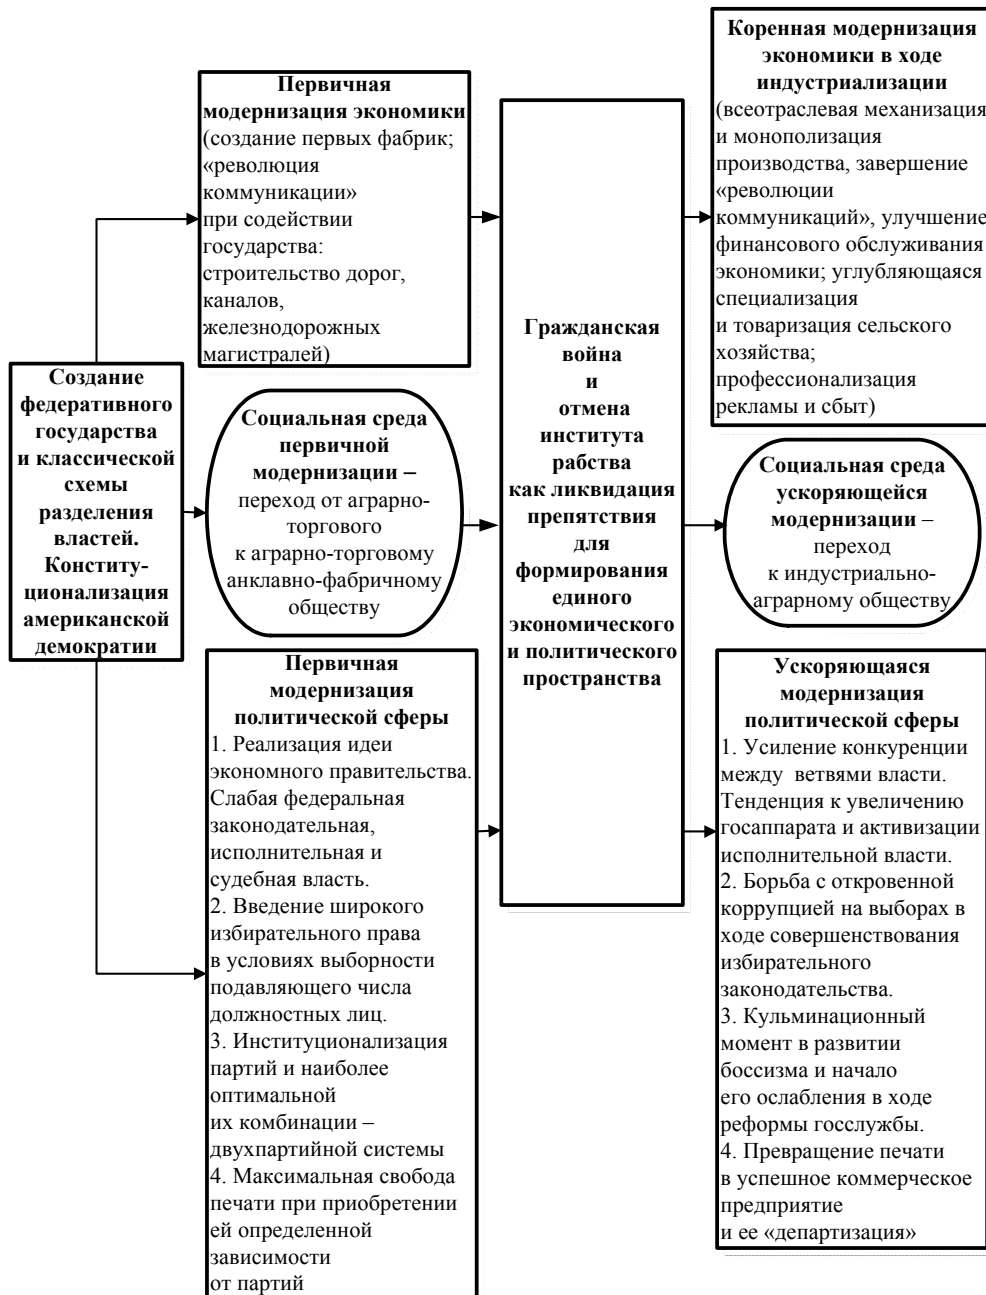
**Создание федеративного государства и классической схемы разделения властей. Конституционализация американской демократии**

**Первичная модернизация экономики** (создание первых фабрик; «революция коммуникации» при содействии государства: строительство дорог, каналов, железнодорожных магистралей)

**Социальная среда первичной модернизации –** переход от аграрно-торгового к аграрно-торговому анклавно-фабричному обществу

**Первичная модернизация политической сферы**
1. Реализация идеи экономного правительства. Слабая федеральная законодательная, исполнительная и судебная власть.
2. Введение широкого избирательного права в условиях выборности подавляющего числа должностных лиц.
3. Институционализация партий и наиболее оптимальной их комбинации – двухпартийной системы
4. Максимальная свобода печати при приобретении ей определенной зависимости от партий

**Гражданская война и отмена института рабства как ликвидация препятствия для формирования единого экономического и политического пространства**

**Коренная модернизация экономики в ходе индустриализации** (всеотраслевая механизация и монополизация производства, завершение «революции коммуникаций», улучшение финансового обслуживания экономики; углубляющаяся специализация и товаризация сельского хозяйства; профессионализация рекламы и сбыт)

**Социальная среда ускоряющейся модернизации** – переход к индустриально-аграрному обществу

**Ускоряющаяся модернизация политической сферы**
1. Усиление конкуренции между ветвями власти. Тенденция к увеличению госаппарата и активизации исполнительной власти.
2. Борьба с откровенной коррупцией на выборах в ходе совершенствования избирательного законодательства.
3. Кульминационный момент в развитии боссизма и начало его ослабления в ходе реформы госслужбы.
4. Превращение печати в успешное коммерческое предприятие и ее «департизация»